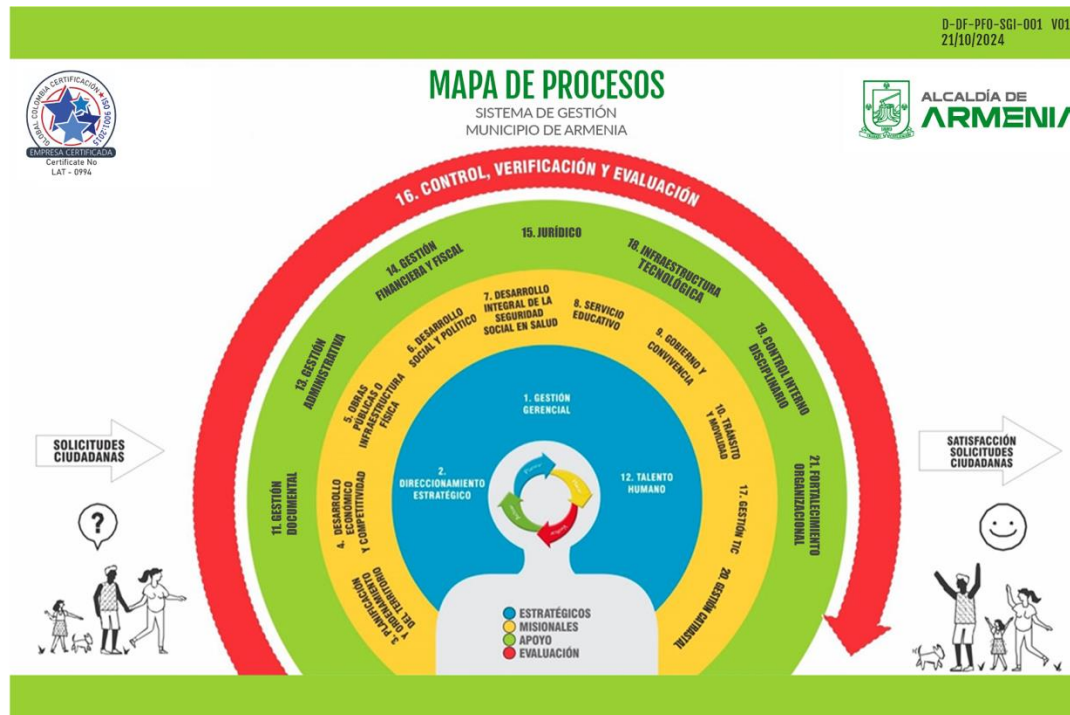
D-DF-PFO-SGI-001 V01
21/10/2024

MAPA DE PROCESOS
SISTEMA DE GESTIÓN
MUNICIPIO DE ARMENIA

GLOBAL COLOMBIA CERTIFICATION ISO 9001:2015
EMPRESA CERTIFICADA
Certificate No
LAT - 0994

ALCALDÍA DE
ARMENIA

16. CONTROL, VERIFICACIÓN Y EVALUACIÓN

15. JURÍDICO

14. GESTIÓN FINANCIERA Y FISCAL

18. INFRAESTRUCTURA TECNOLÓGICA

13. GESTIÓN ADMINISTRATIVA

19. CONTROL INTERNO DISCIPLINARIO

11. GESTIÓN DOCUMENTAL

21. FORTALECIMIENTO ORGANIZACIONAL

7. DESARROLLO INTEGRAL DE LA SEGURIDAD SOCIAL EN SALUD

6. DESARROLLO SOCIAL Y POLÍTICO

8. SERVICIO EDUCATIVO

5. OBRAS PÚBLICAS O INFRAESTRUCTURA FÍSICA

9. GOBIERNO Y CONVIVENCIA

4. DESARROLLO ECONÓMICO Y COMPETITIVIDAD

10. TRÁNSITO Y MOVILIDAD

3. PLANIFICACIÓN Y ORDENAMIENTO DEL TERRITORIO

17. GESTIÓN TIC

20. GESTIÓN CATASTRAL

1. GESTIÓN GERENCIAL

2. DIRECCIONAMIENTO ESTRATÉGICO

12. TALENTO HUMANO

SOLICITUDES CIUDADANAS

SATISFACCIÓN SOLICITUDES CIUDADANAS

ESTRATÉGICOS
MISIONALES
APOYO
EVALUACIÓN